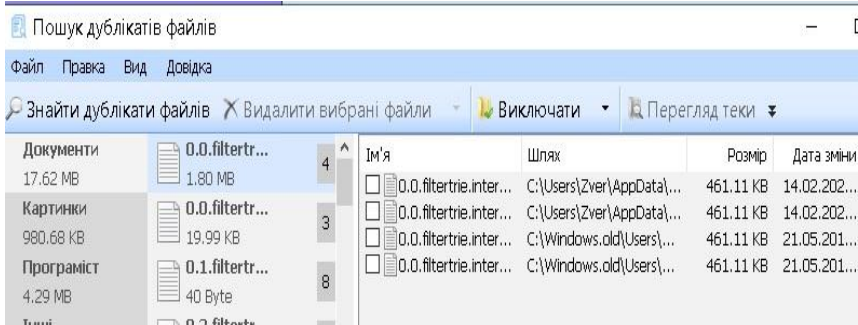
Пошук дублікатів файлів

Файл Правка Вид Довідка

Знайти дублікати файлів  Видалити вибрані файли  Виключати  Перегляд теки

Документи
17.62 MB
Картинки
980.68 KB
Програміст
4.29 MB
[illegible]

0.0.filtertr...
1.80 MB
4
0.0.filtertr...
19.99 KB
3
0.1.filtertr...
40 Byte
8
0.2.filtertr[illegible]

| Ім'я | Шлях | Розмір | Дата зміни |
|---|---|---|---|
| 0.0.filtertrie.inter... | C:\Users\Zver\AppData\... | 461.11 KB | 14.02.202... |
| 0.0.filtertrie.inter... | C:\Users\Zver\AppData\... | 461.11 KB | 14.02.202... |
| 0.0.filtertrie.inter... | C:\Windows.old\Users\... | 461.11 KB | 21.05.201... |
| 0.0.filtertrie.inter... | C:\Windows.old\Users\... | 461.11 KB | 21.05.201... |